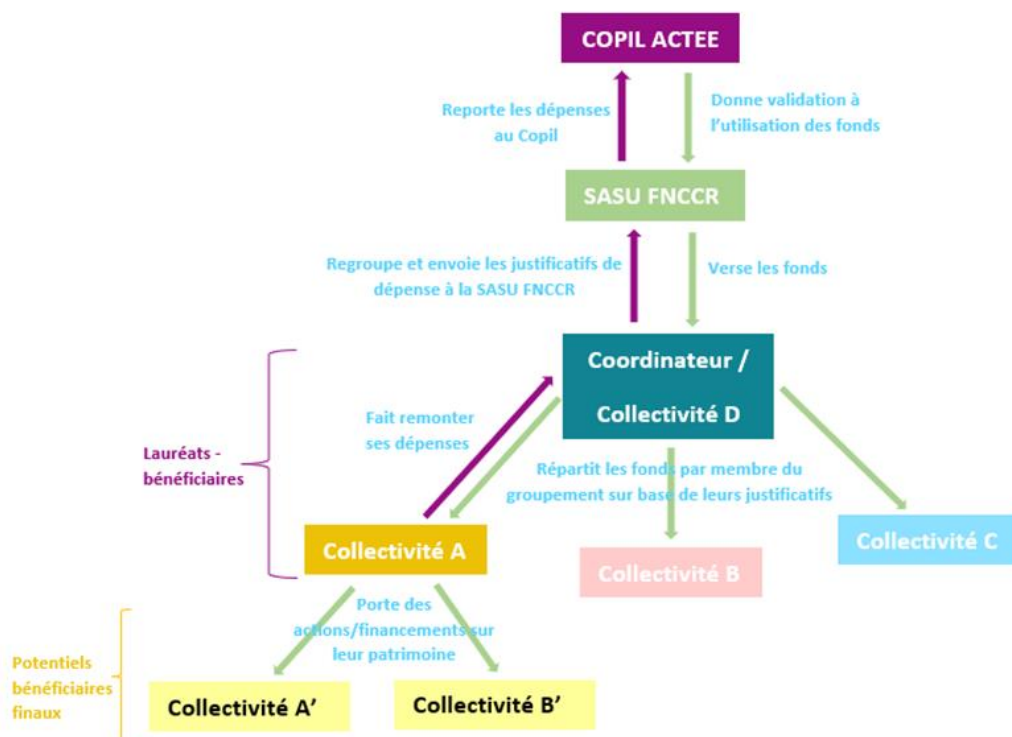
COPIL ACTEE

Reporte les dépenses au Copil

Donne validation à l'utilisation des fonds

SASU FNCCR

Regroupe et envoie les justificatifs de dépense à la SASU FNCCR

Verse les fonds

Coordinateur / Collectivité D

Lauréats - bénéficiaires

Fait remonter ses dépenses

Répartit les fonds par membre du groupement sur base de leurs justificatifs

Collectivité A

Collectivité B

Collectivité C

Porte des actions/financements sur leur patrimoine

Potentiels bénéficiaires finaux

Collectivité A'

Collectivité B'